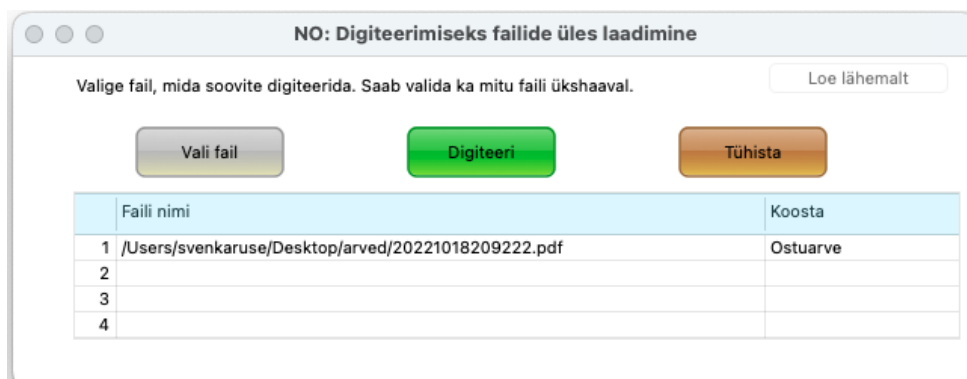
NO: Digiteerimiseks failide üles laadimine

Loe lähemalt

Valige fail, mida soovite digiteerida. Saab valida ka mitu faili ükshaaval.

Vali fail

Digiteeri

Tühista

| | Faili nimi | Koosta |
|---|---|---|
| 1 | /Users/svenkaruse/Desktop/arved/20221018209222.pdf | Ostuarve |
| 2 | | |
| 3 | | |
| 4 | | |